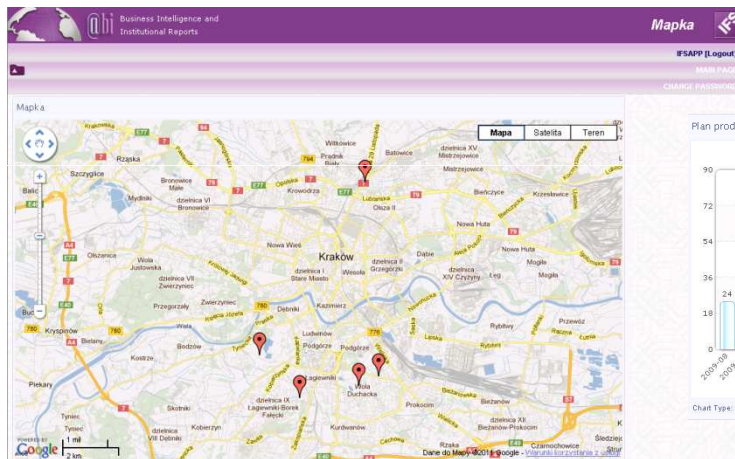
Business Intelligence and Institutional Reports

Mapka

IFSAPP [Logout]

MAIN PAGE

CHANGE PASSWORD

Mapka

Mapa Satelita Teren

Krakowska
Witkowice
Batowice
dzielnica XV Mistrzejowice
Rząska
Prądnik Biały
Szczyglice
Bronowice Małe
Mistrzejowice
Balice
dzielnica VI Bronowice
Olszanica
Bieńczyce
Mydlniki
Łobzów
Olsza II
Nowa Huta
Krzesławice
Nowa Wieś
Kraków
Dąbie
dzielnica I Stare Miasto
dzielnica II Grzegórzki
Wesoła
dzielnica XIV Czyżyny
Łęg
Mogiła
Wola Justowska
dzielnica VII Zwierzyniec
Przegorzały
Zwierzyniec
Kazimierz
Dębniki
Rybitwy
Przewóz
Bielany
Kryspinów
Ludwinów
Podgórze
Bodzów
Podgórze
Kostrze
Łagiewniki
Wola Duchacka
Piekary
dzielnica IX Łagiewniki-Borek Fałęcki
Prokocim
Bieżanów
Tyniec
Skotniki
dzielnica VIII Dębniki
Kobierzyn
Kurdwanów
dzielnica XI Bieżanów-Prokocim
Rżąka
Czarnochowice
Śledziejo
1 mil
2 km
Google
Dane do Mapy ©2011 Google - Warunki korzystania z usługi

Plan prod

90
72
54
36
24
18
0

Chart Type: